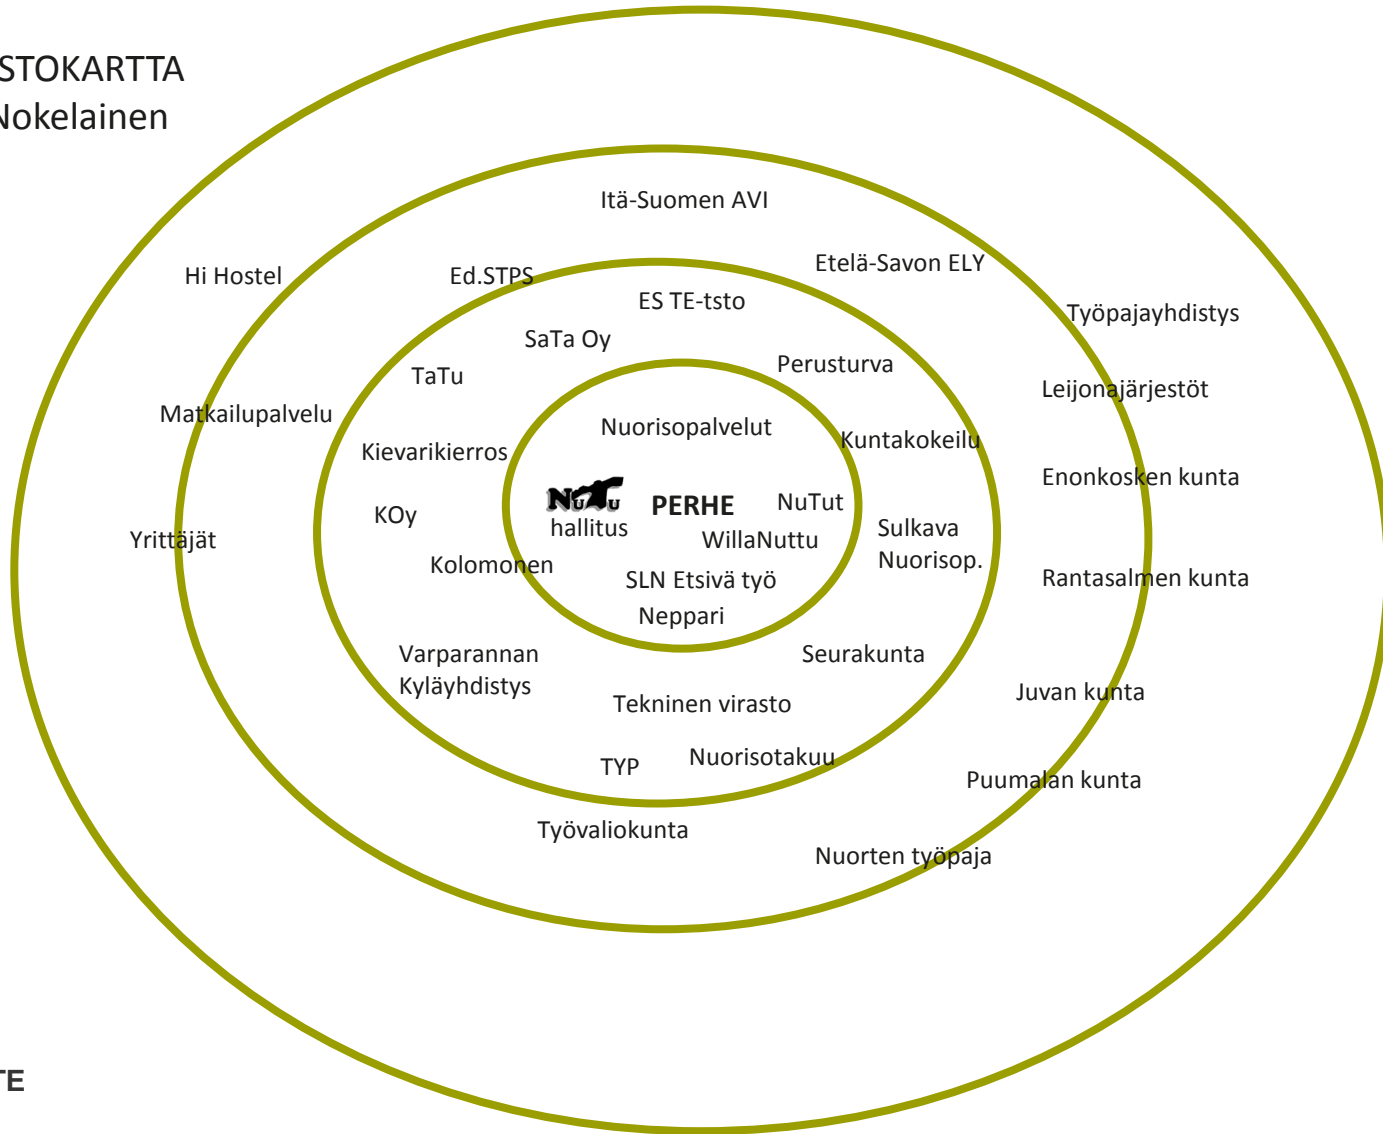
STOKARTTA
Nokelainen

Itä-Suomen AVI

Hi Hostel

Ed.STPS

Etelä-Savon ELY

ES TE-tsto

Työpajayhdistys

SaTa Oy

TaTu

Perusturva

Leijonajärjestöt

Matkailupalvelu

Nuorisopalvelut

Kuntakokeilu

Kievarikierros

Enonkosken kunta

NuTu

PERHE

NuTut

KOy

hallitus

Sulkava Nuorisop.

Yrittäjät

WillaNuttu

Kolomonen

SLN Etsivä työ

Rantasalmen kunta

Neppari

Varparannan Kyläyhdistys

Seurakunta

Juvan kunta

Tekninen virasto

TYP

Nuorisotakuu

Puumalan kunta

Työvaliokunta

Nuorten työpaja

TE